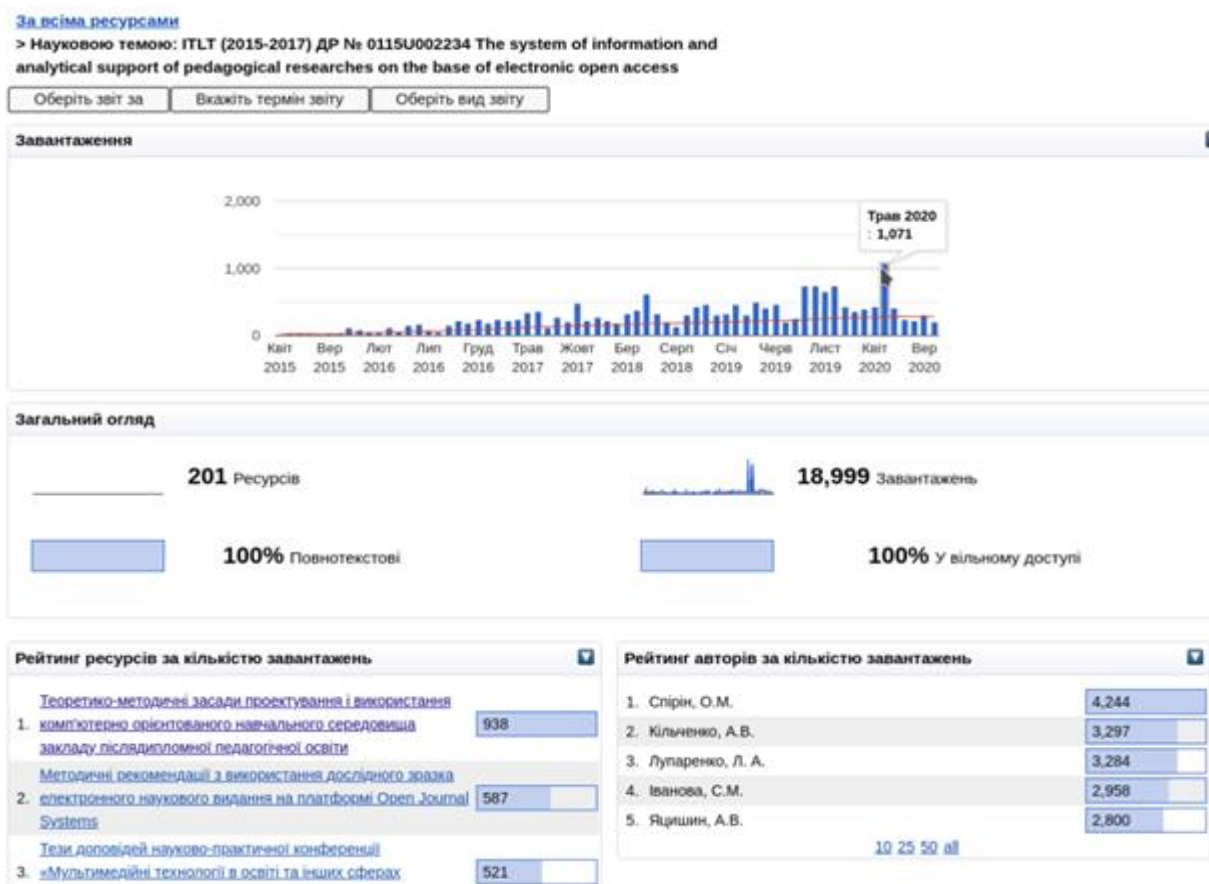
За всіма ресурсами
> Науковою темою: ITLT (2015-2017) ДР № 0115U002234 The system of information and analytical support of pedagogical researches on the base of electronic open access

Оберіть звіт за | Вкажіть термін звіту | Оберіть вид звіту

Завантаження

2,000
1,000
0

Трав 2020 : 1,071

Квіт 2015 | Вер 2015 | Лют 2016 | Лип 2016 | Груд 2016 | Трав 2017 | Жовт 2017 | Бер 2018 | Серп 2018 | Січ 2019 | Черв 2019 | Лист 2019 | Квіт 2020 | Вер 2020

Загальний огляд

201 Ресурсів

18,999 Завантажень

100% Повнотекстові

100% У вільному доступі

Рейтинг ресурсів за кількістю завантажень

1. Теоретико-методичні засади проектування і використання комп'ютерно орієнтованого навчального середовища закладу післядипломної педагогічної освіти 938
2. Методичні рекомендації з використання дослідного зразка електронного наукового видання на платформі Open Journal Systems 587
3. Тези доповідей науково-практичної конференції «Мультимедійні технології в освіті та інших сферах 521

Рейтинг авторів за кількістю завантажень

1. Спірін, О.М. 4,244
2. Кильченко, А.В. 3,297
3. Лупаренко, Л. А. 3,284
4. Іванова, С.М. 2,958
5. Яцишин, А.В. 2,800

10 25 50 all